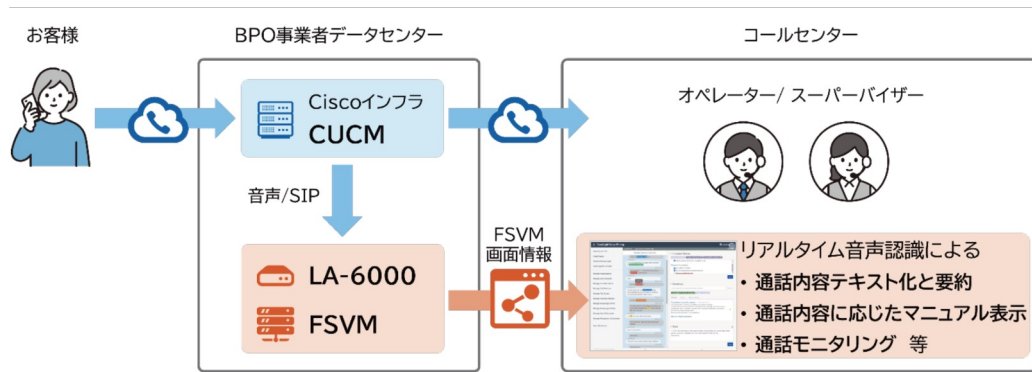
お客様

BPO事業者データセンター

Ciscoインフラ
CUCM

音声/SIP

LA-6000

FSVM

FSVM
画面情報

コールセンター

オペレーター/ スーパーバイザー

リアルタイム音声認識による
• 通話内容テキスト化と要約
• 通話内容に応じたマニュアル表示
• 通話モニタリング 等